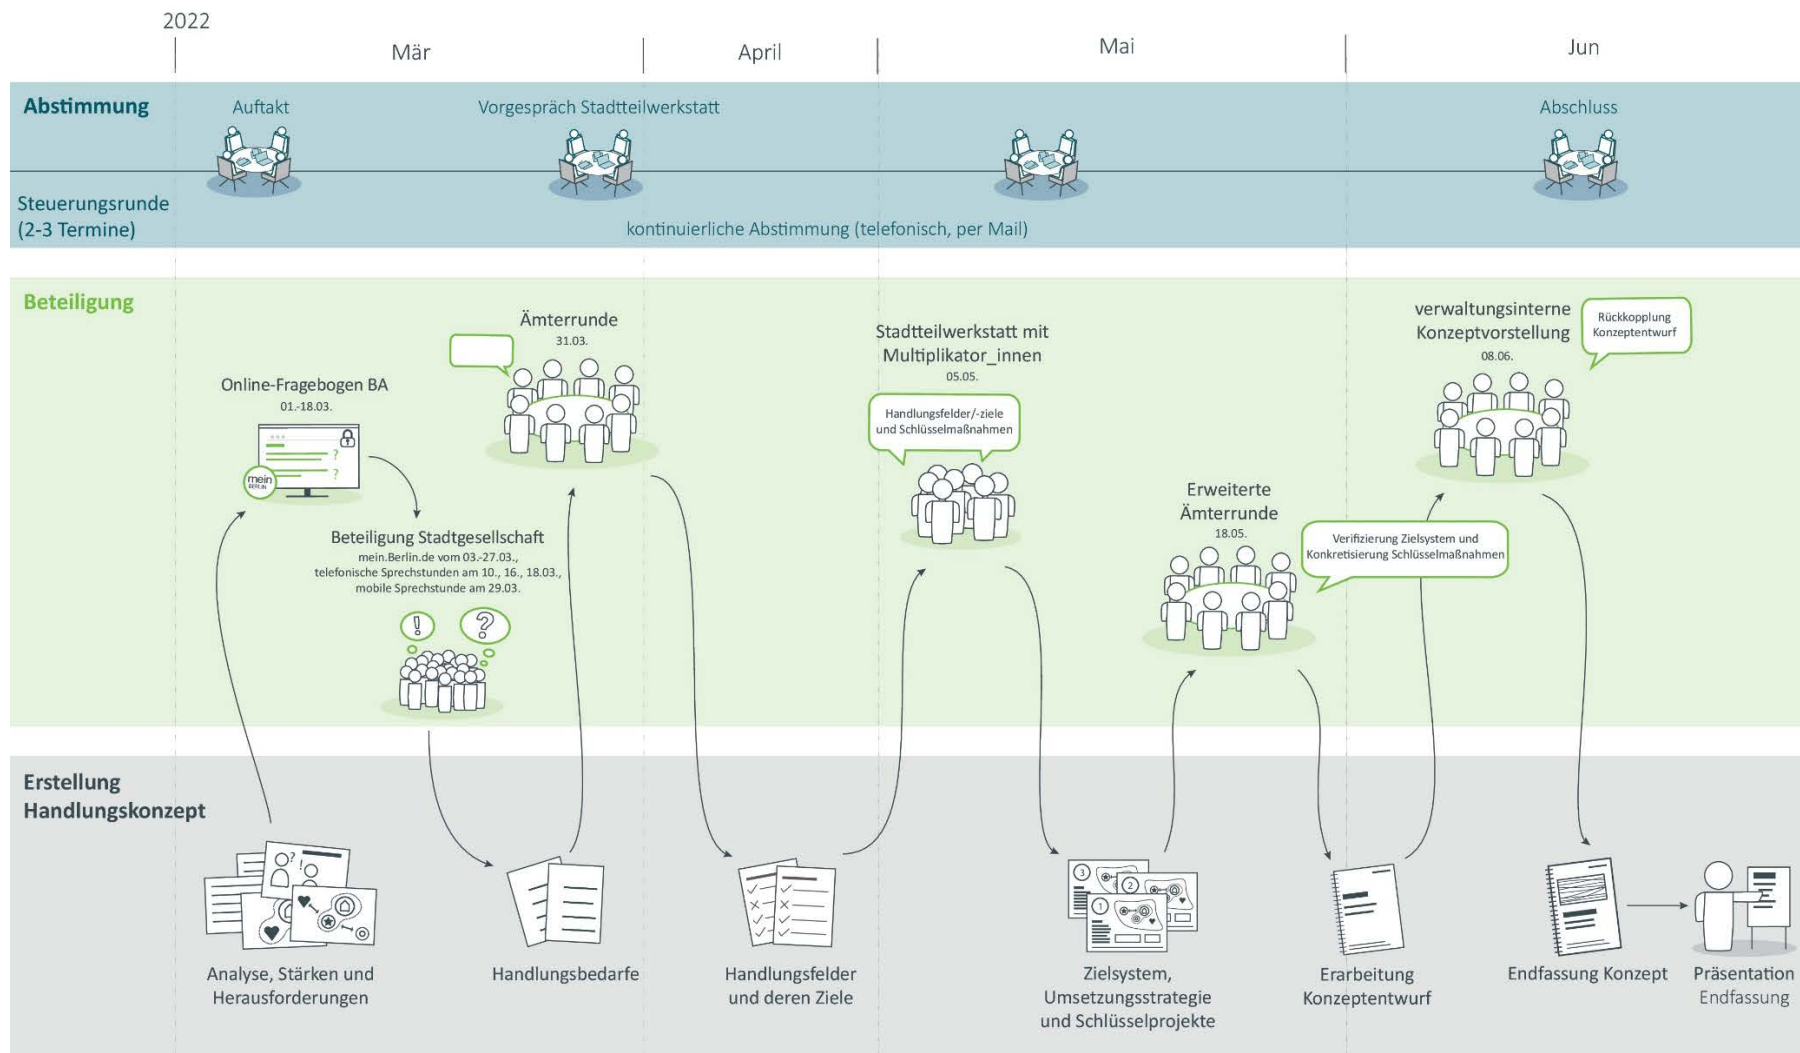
2022

Mär

April

Mai

Jun

Abstimmung

Auftakt

Vorgespräch Stadtteilwerkstatt

Abschluss

Steuerungsrunde (2-3 Termine)

kontinuierliche Abstimmung (telefonisch, per Mail)

Beteiligung

Ämterrunde
31.03.

Online-Fragebogen BA
01.-18.03.

mein BERLIN

Beteiligung Stadtgesellschaft
mein.Berlin.de vom 03.-27.03., telefonische Sprechstunden am 10., 16., 18.03., mobile Sprechstunde am 29.03.

Stadtteilwerkstatt mit Multiplikator_innen
05.05.

Handlungsfelder/-ziele und Schlüsselmaßnahmen

Erweiterte Ämterrunde
18.05.

Verifizierung Zielsystem und Konkretisierung Schlüsselmaßnahmen

verwaltungsinterne Konzeptvorstellung
08.06.

Rückkopplung Konzeptentwurf

Erstellung Handlungskonzept

Analyse, Stärken und Herausforderungen

Handlungsbedarfe

Handlungsfelder und deren Ziele

Zielsystem, Umsetzungsstrategie und Schlüsselprojekte

Erarbeitung Konzeptentwurf

Endfassung Konzept

Präsentation Endfassung